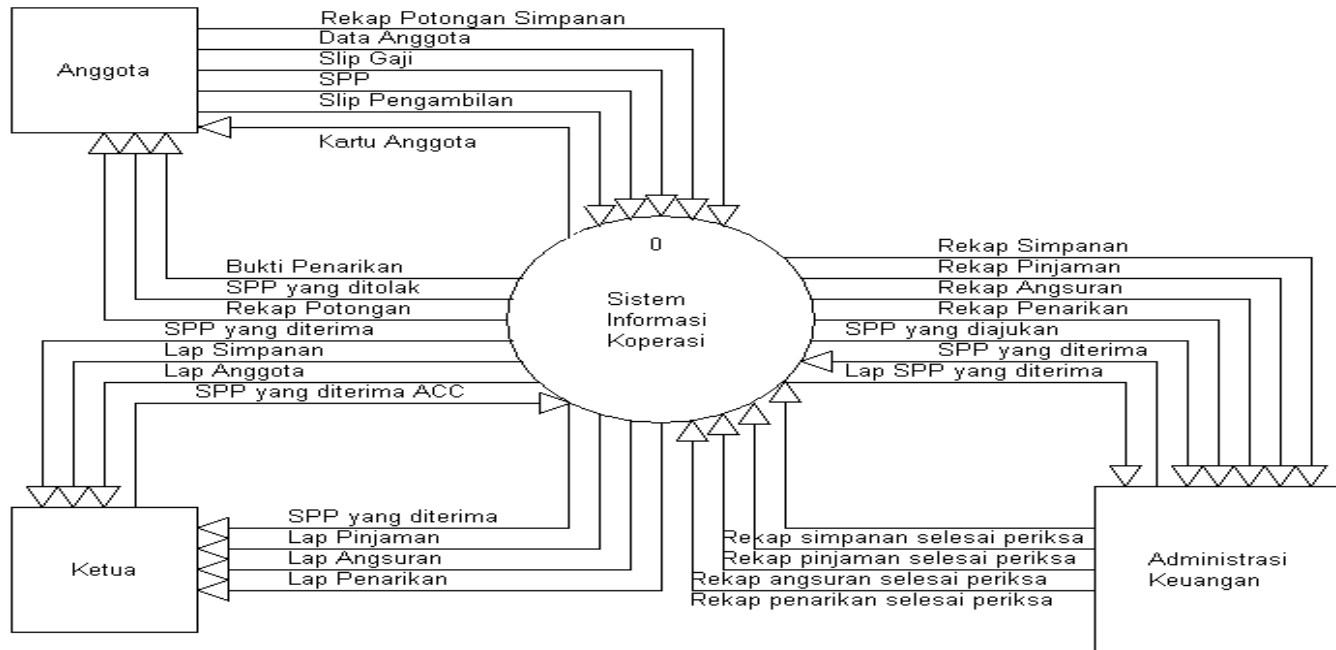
Anggota

Rekap Potongan Simpanan
Data Anggota
Slip Gaji
SPP
Slip Pengambilan
Kartu Anggota

0
Sistem Informasi Koperasi

Bukti Penarikan
SPP yang ditolak
Rekap Potongan
SPP yang diterima
Lap Simpanan
Lap Anggota
SPP yang diterima ACC

Rekap Simpanan
Rekap Pinjaman
Rekap Angsuran
Rekap Penarikan
SPP yang diajukan
SPP yang diterima
Lap SPP yang diterima

Ketua

SPP yang diterima
Lap Pinjaman
Lap Angsuran
Lap Penarikan

Rekap simpanan selesai periksa
Rekap pinjaman selesai periksa
Rekap angsuran selesai periksa
Rekap penarikan selesai periksa

Administrasi Keuangan